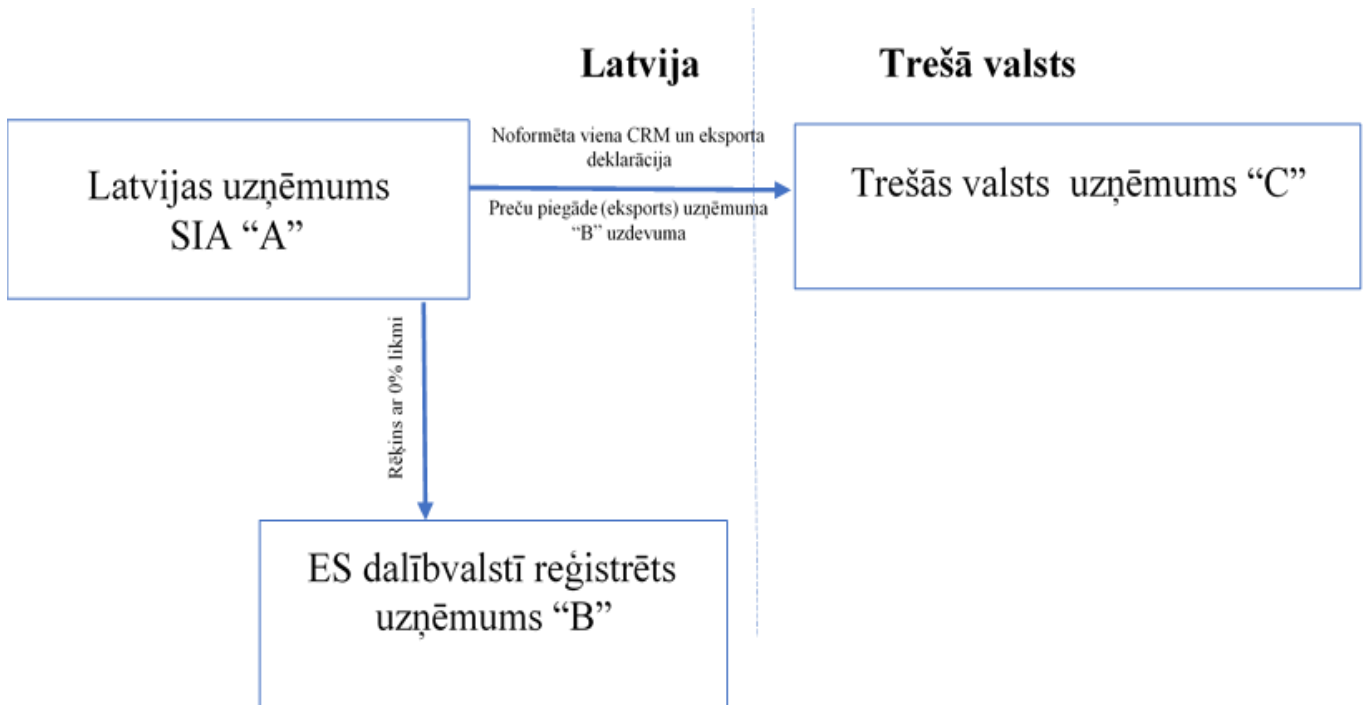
Latvija

Trešā valsts

Latvijas uzņēmums SIA “A”

Noformēta viena CRM un eksporta deklarācija

Preču piegāde (eksports) uzņēmuma “B” uzdevuma

Trešās valsts uzņēmums “C”

Rēķins ar 0% likmi

ES dalībvalstī reģistrēts uzņēmums “B”